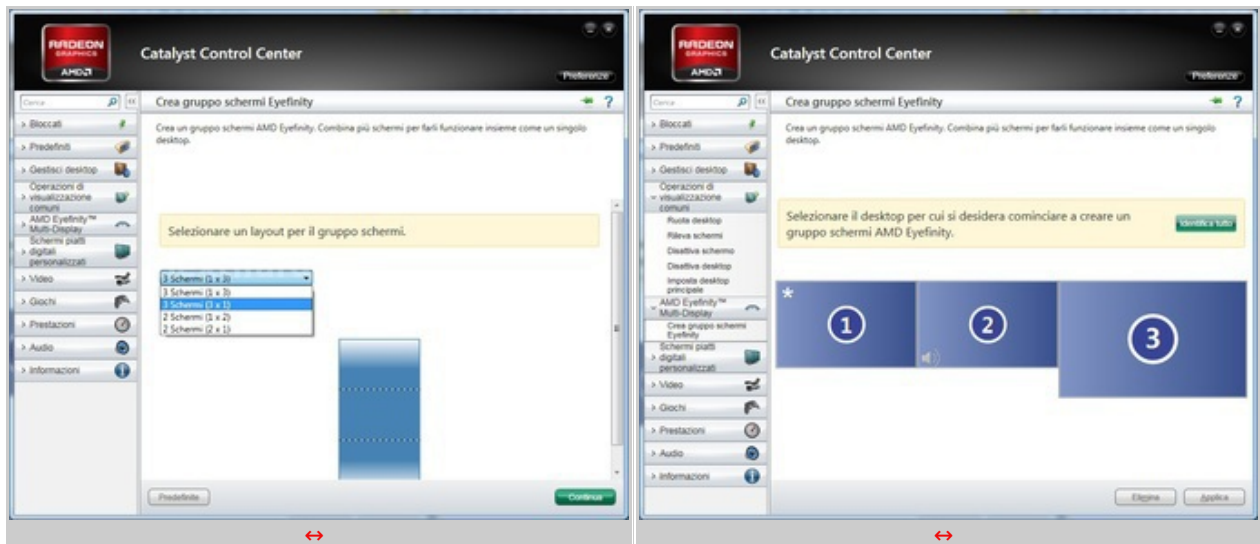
RADEON GRAPHICS
AMD
Catalyst Control Center
Preferenze

Cerca
Crea gruppo schermi Eyefinity
?

Bloccati
Predefiniti
Gestisci desktop
Operazioni di visualizzazione comuni
AMD Eyefinity™ Multi-Display
Schermi piatti digitali personalizzati
Video
Giochi
Prestazioni
Audio
Informazioni

Crea un gruppo schermi AMD Eyefinity. Combina più schermi per farli funzionare insieme come un singolo desktop.

Selezionare un layout per il gruppo schermi.

3 Schermi (1 x 3)
3 Schermi (1 x 3)
3 Schermi (3 x 1)
2 Schermi (1 x 2)
2 Schermi (2 x 1)

Predefinite
Continua

↔

RADEON GRAPHICS
AMD
Catalyst Control Center
Preferenze

Cerca
Crea gruppo schermi Eyefinity
?

Bloccati
Predefiniti
Gestisci desktop
Operazioni di visualizzazione comuni
Ruota desktop
Rileva schermi
Disattiva schermo
Disattiva desktop
Imposta desktop principale
AMD Eyefinity™ Multi-Display
Crea gruppo schermi Eyefinity
Schermi piatti digitali personalizzati
Video
Giochi
Prestazioni
Audio
Informazioni

Crea un gruppo schermi AMD Eyefinity. Combina più schermi per farli funzionare insieme come un singolo desktop.

Selezionare il desktop per cui si desidera cominciare a creare un gruppo schermi AMD Eyefinity.
Identifica tutto

*
1
2
3

Elimina
Applica

↔